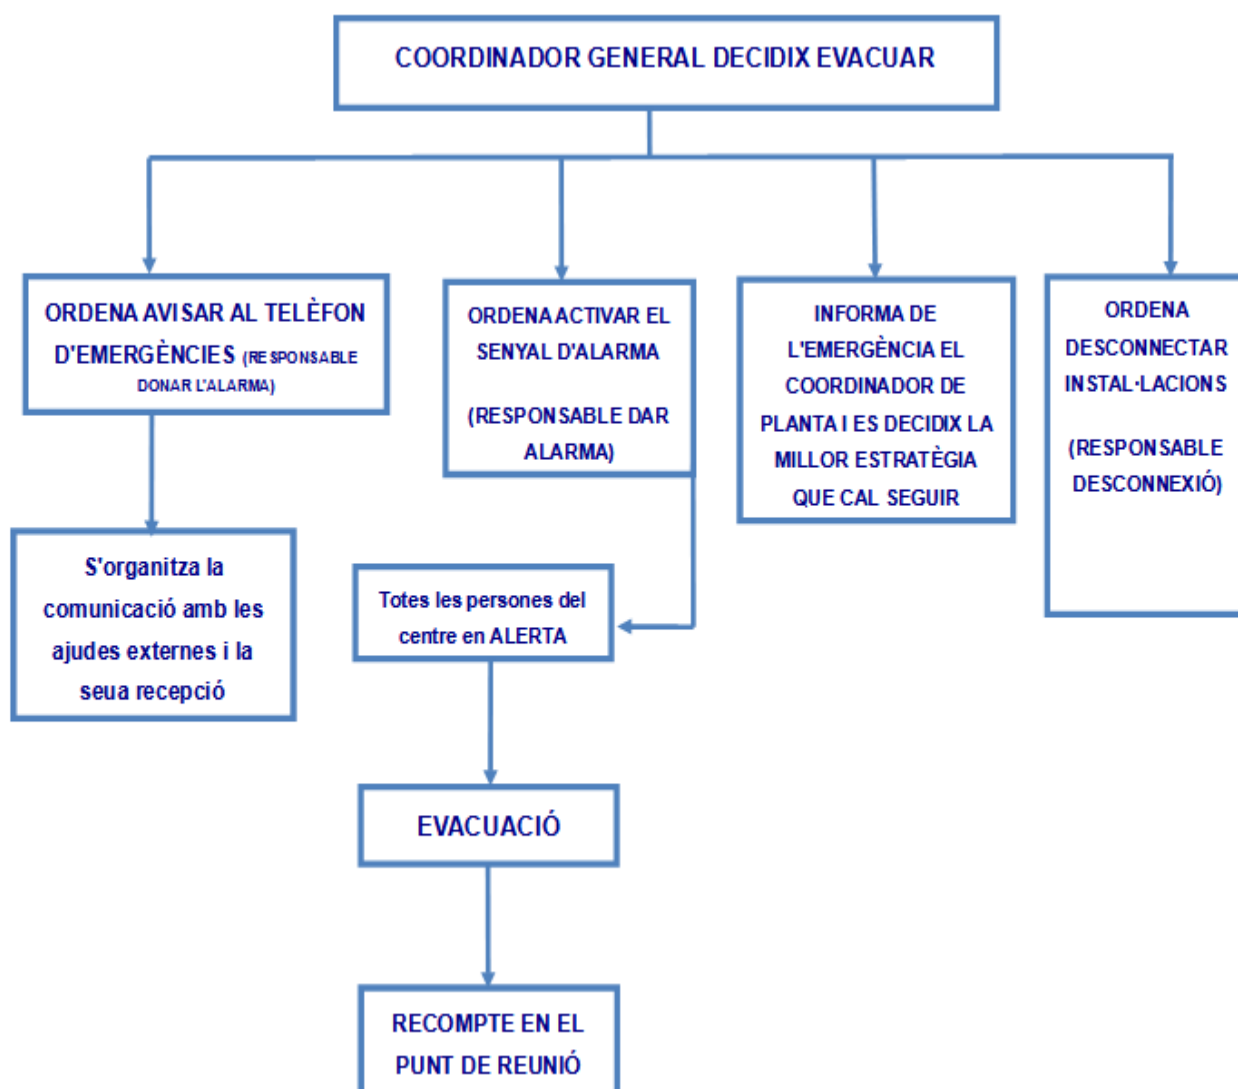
COORDINADOR GENERAL DECIDIX EVACUAR

ORDENA AVISAR AL TELÈFON D'EMERGÈNCIES (RESPONSABLE DONAR L'ALARMA)

ORDENA ACTIVAR EL SENYAL D'ALARMA

(RESPONSABLE DAR ALARMA)

INFORMA DE L'EMERGÈNCIA EL COORDINADOR DE PLANTA I ES DECIDIX LA MILLOR ESTRATÈGIA QUE CAL SEGUIR

ORDENA DESCONNECTAR INSTAL·LACIONS

(RESPONSABLE DESCONNEXIÓ)

S'organitza la comunicació amb les ajudes externes i la seua recepció

Totes les persones del centre en ALERTA

EVACUACIÓ

RECOMPTE EN EL PUNT DE REUNIÓ